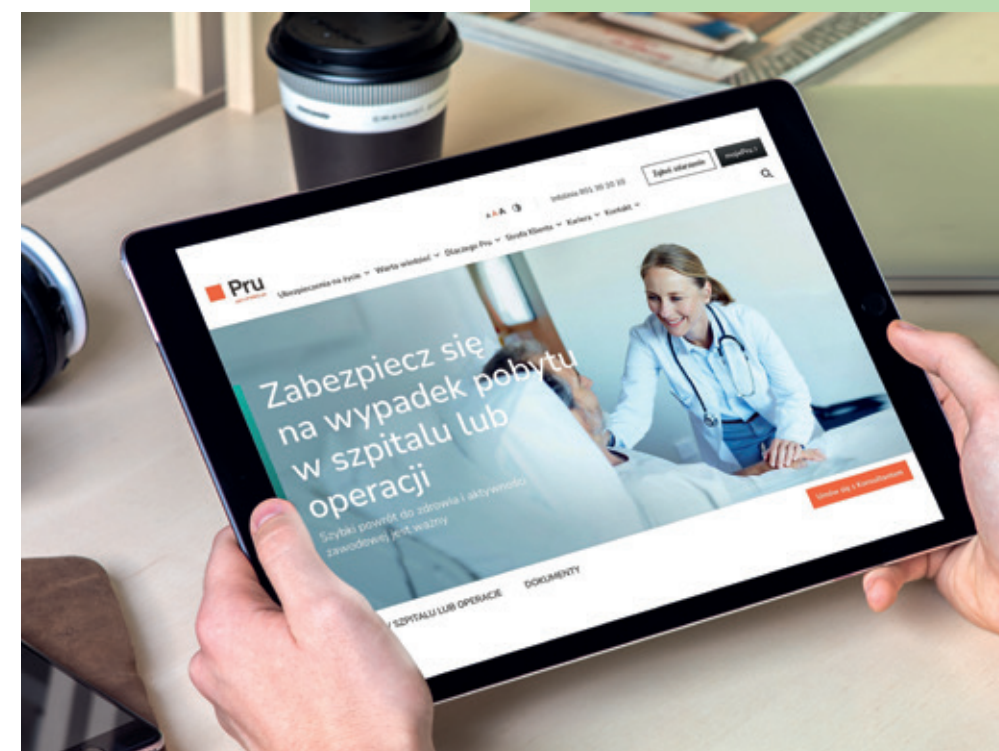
Pru

Ubezpieczenia na życie Warto wiedzieć Dlaczego Pru Strefa Klienta Kariera Kontakt

Infolinia 801 30 20 10

Zgłoś zdarzenie

mojePru

Zabezpiecz się na wypadek pobytu w szpitalu lub operacji

Szybki powrót do zdrowia i aktywności zawodowej jest ważny

Umów się z Konsultantem

W SZPITALU LUB OPERACJI

DOKUMENTY